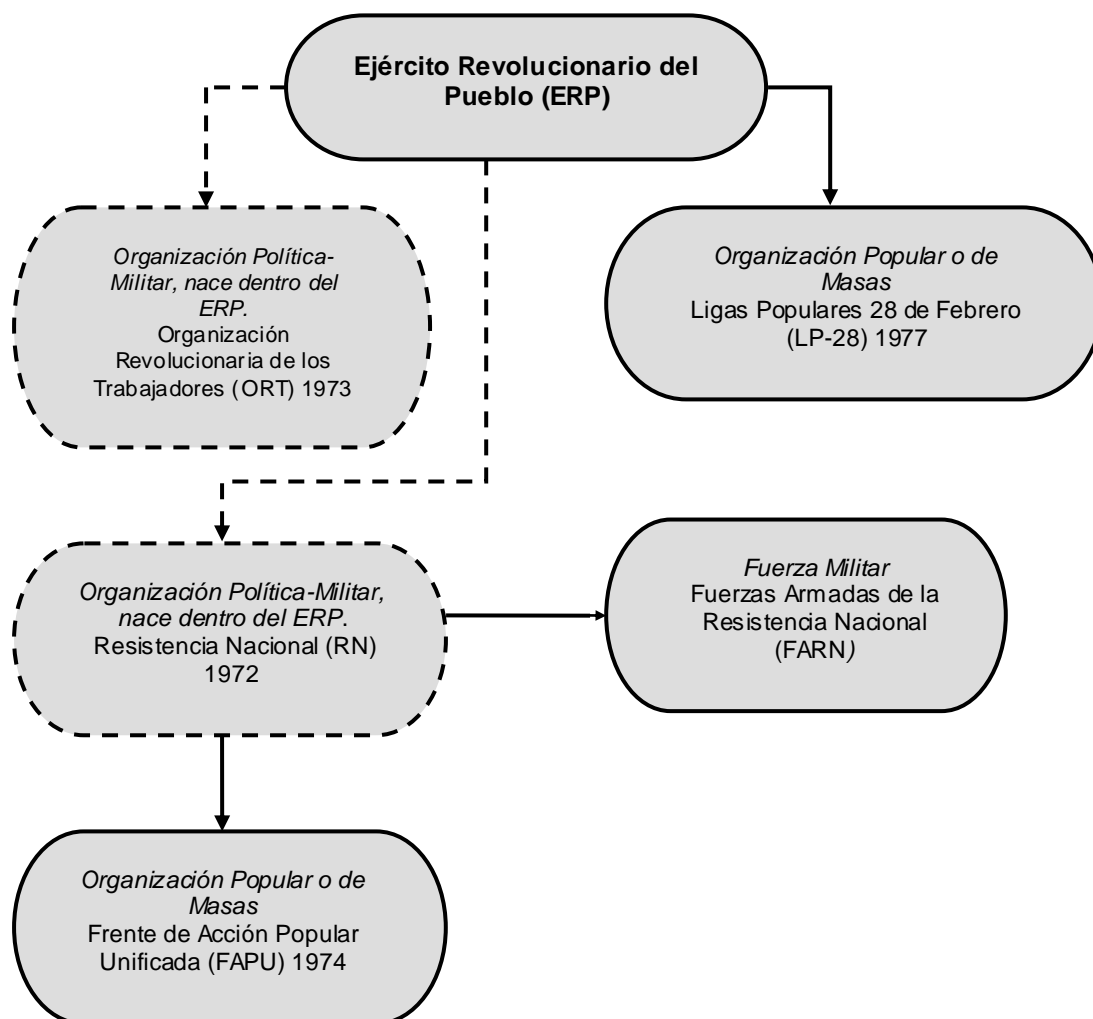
Ejército Revolucionario del Pueblo (ERP)

Organización Política-Militar, nace dentro del ERP.
Organización Revolucionaria de los Trabajadores (ORT) 1973

Organización Popular o de Masas
Ligas Populares 28 de Febrero (LP-28) 1977

Organización Política-Militar, nace dentro del ERP.
Resistencia Nacional (RN) 1972

Fuerza Militar
Fuerzas Armadas de la Resistencia Nacional (FARN)

Organización Popular o de Masas
Frente de Acción Popular Unificada (FAPU) 1974